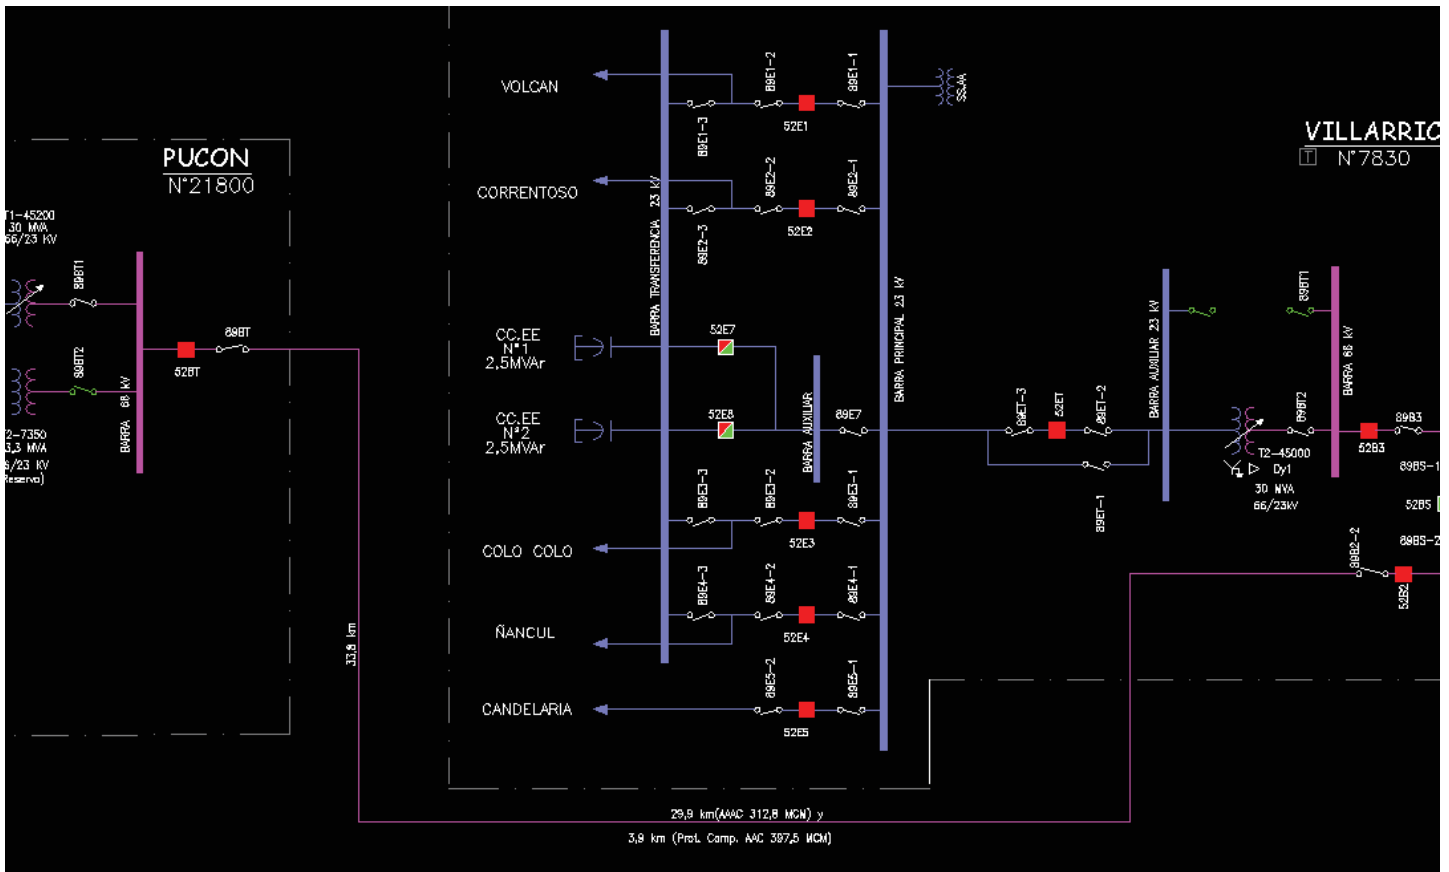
PUCON
N°21800

T1-45200
30 MVA
66/23 KV

89BT1
89BT2
89BT
52BT
BARRA 66 kV

T2-7350
3,3 MVA
6/23 KV
Reserva)

33,9 km

VOLCAN
CORRENTOSO
CC.EE
N°1
2,5MVAr
CC.EE
N°2
2,5MVAr
COLO COLO
ÑANCUL
CANDELARIA

BARRA TRANSFERENCIA 23 kV
89E1-2
89E1-1
89E1-3
52E1
89E2-2
89E2-1
89E2-3
52E2
52E7
52E8
BARRA AUXILIAR
89E7
89E3-3
89E3-2
89E3-1
52E3
89E4-3
89E4-2
89E4-1
52E4
89E5-2
89E5-1
52E5
SSAA
BARRA PRINCIPAL 23 kV

89ET-3
52ET
89ET-2
89ET-1
BARRA AUXILIAR 23 kV

VILLARRIC
N°7830

89BT1
89BT2
BARRA 66 kV
T2-45000
Dy1
30 MVA
66/23kV
89B3
52B3
89B5-1
52B5
89B5-2
89B2-2
52B2

29,9 km(AAC 312,8 MCM) y
3,9 km (Prot. Comp. AAC 397,5 MCM)